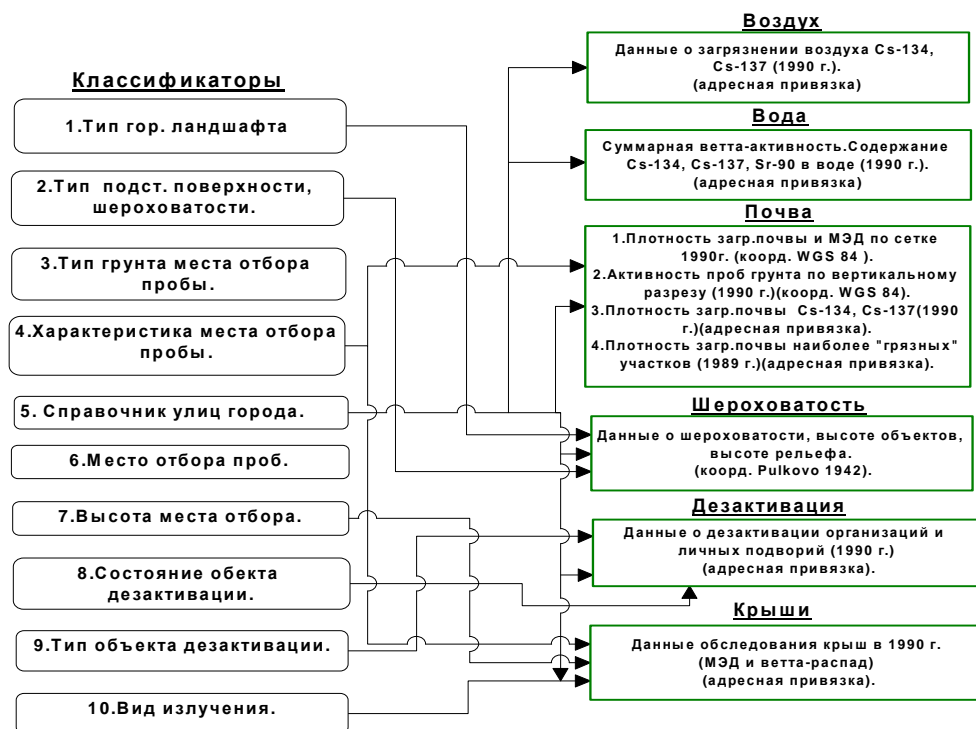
Классификаторы

1.Тип гор. ландшафта

2.Тип подст. поверхности, шероховатости.

3.Тип грунта места отбора пробы.

4.Характеристика места отбора пробы.

5. Справочник улиц города.

6.Место отбора проб.

7.Высота места отбора.

8.Состояние обекта дезактивации.

9.Тип объекта дезактивации.

10.Вид излучения.

Воздух

Данные о загрязнении воздуха Cs-134, Cs-137 (1990 г.). (адресная привязка)

Вода

Суммарная ветта-активность.Содержание Cs-134, Cs-137, Sr-90 в воде (1990 г.). (адресная привязка)

Почва

1.Плотность загр.почвы и МЭД по сетке 1990г. (коорд. WGS 84 ).
2.Активность проб грунта по вертикальному разрезу (1990 г.)(коорд. WGS 84).
3.Плотность загр.почвы Cs-134, Cs-137(1990 г.)(адресная привязка).
4.Плотность загр.почвы наиболее "грязных" участков (1989 г.)(адресная привязка).

Шероховатость

Данные о шероховатости, высоте объектов, высоте рельефа. (коорд. Pulkovo 1942).

Дезактивация

Данные о дезактивации организаций и личных подворий (1990 г.) (адресная привязка).

Крыши

Данные обследования крыш в 1990 г. (МЭД и ветта-распад) (адресная привязка).